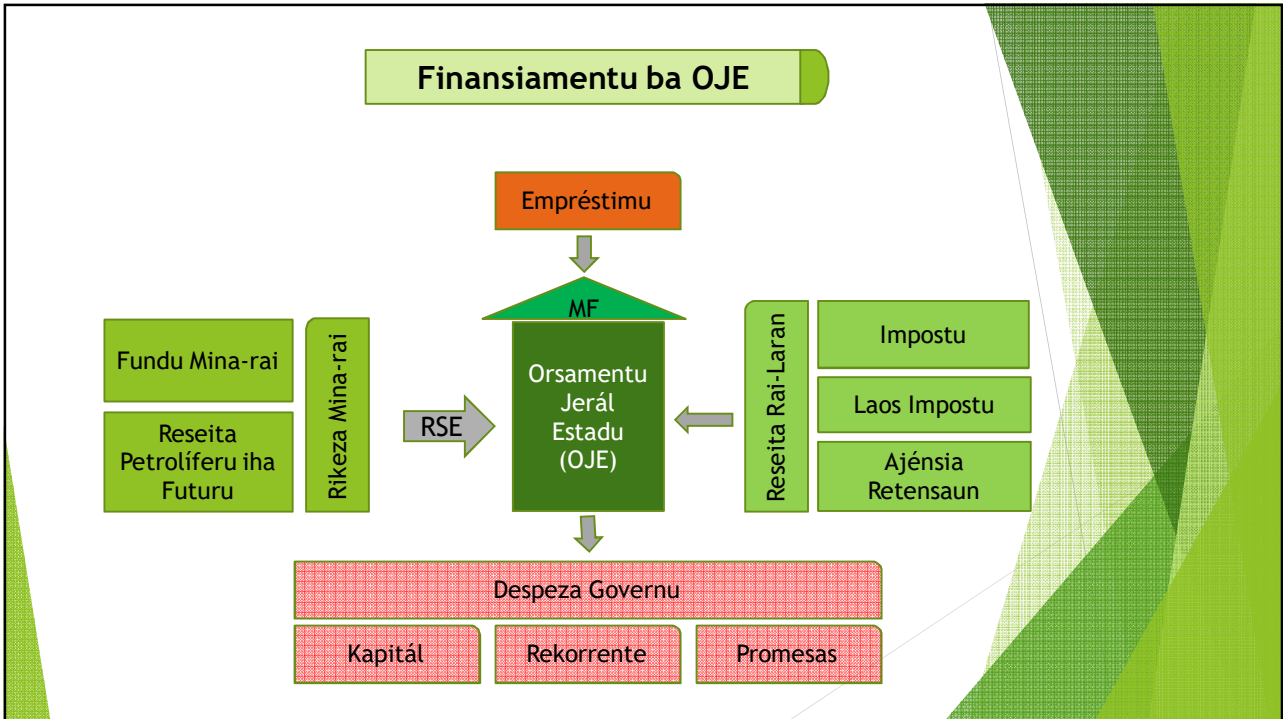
Finansiamentu ba OJE

Empréstimu

MF

Fundu Mina-rai

Reseita Petrolíferu iha Futuru

Rikeza Mina-rai

RSE

Orsamentu Jerál Estadu (OJE)

Reseita Rai-Laran

Impostu

Laos Impostu

Ajénsia Retensaun

Despeza Governu

Kapitál

Rekorrente

Promesas